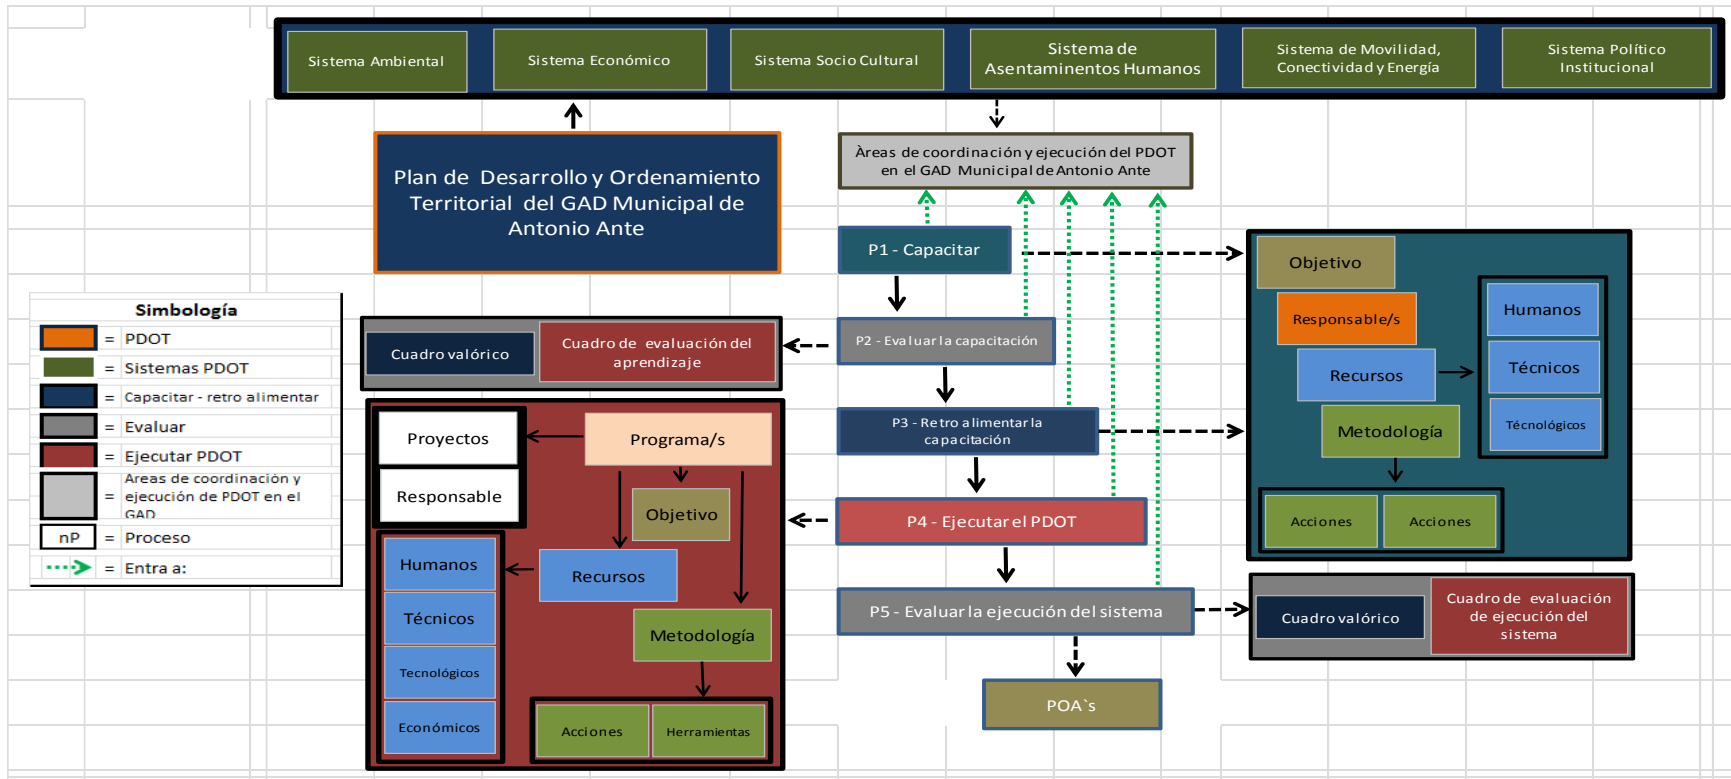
Sistema Ambiental

Sistema Económico

Sistema Socio Cultural

Sistema de Asentaminentos Humanos

Sistema de Movilidad, Conectividad y Energía

Sistema Político Institucional

Plan de Desarrollo y Ordenamiento Territorial del GAD Municipal de Antonio Ante

Àreas de coordinación y ejecución del PDOT en el GAD Municipal de Antonio Ante

P1 - Capacitar

Objetivo

Responsable/s

Recursos

Humanos

Técnicos

Técnológicos

Metodología

Acciones

Acciones

Simbología

= PDOT

= Sistemas PDOT

= Capacitar - retro alimentar

= Evaluar

= Ejecutar PDOT

= Areas de coordinación y ejecución de PDOT en el GAD

nP = Proceso

= Entra a:

Cuadro valórico

Cuadro de evaluación del aprendizaje

P2 - Evaluar la capacitación

P3 - Retro alimentar la capacitación

Proyectos

Responsable

Programa/s

Objetivo

Humanos

Recursos

Técnicos

Metodología

Tecnológicos

Económicos

Acciones

Herramientas

P4 - Ejecutar el PDOT

P5 - Evaluar la ejecución del sistema

Cuadro valórico

Cuadro de evaluación de ejecución del sistema

POA`s